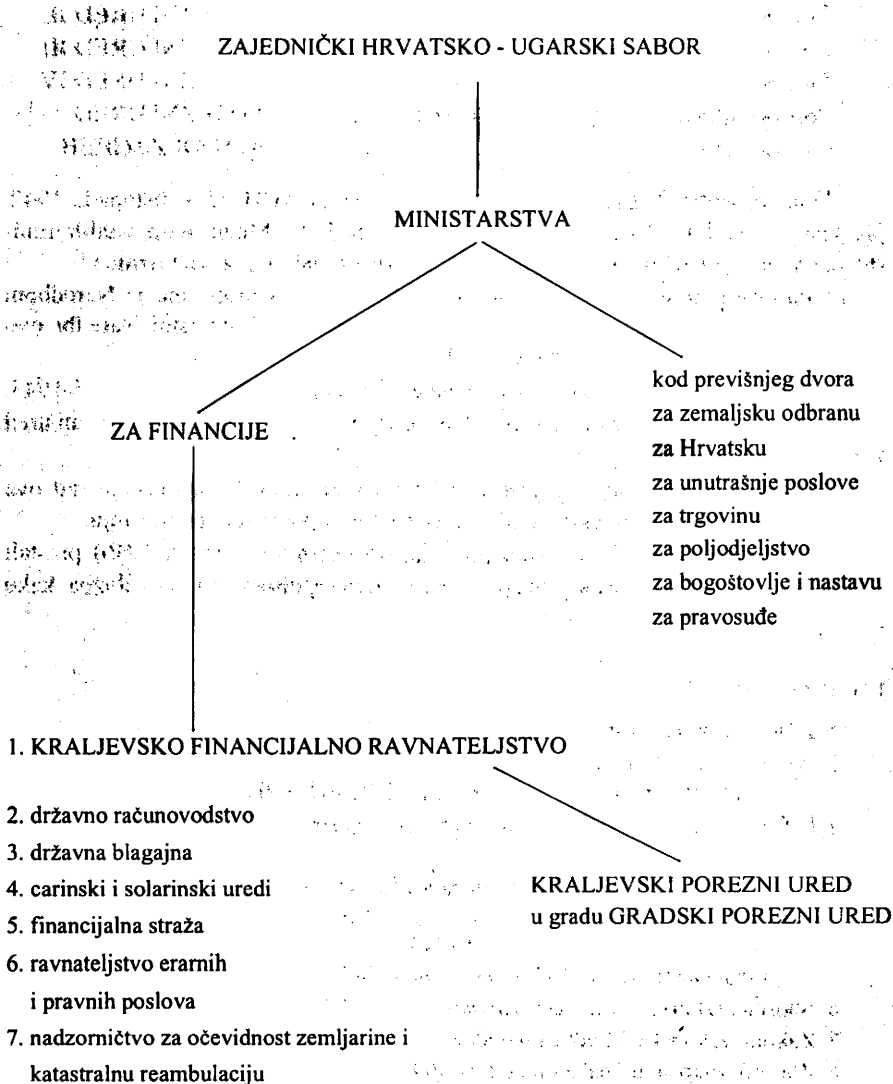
ZAJEDNIČKI HRVATSKO - UGARSKI SABOR

MINISTARSTVA

ZA FINANCIJE

kod previšnjeg dvora
za zemaljsku odbranu
za Hrvatsku
za unutrašnje poslove
za trgovinu
za poljodjeljstvo
za bogoštovlje i nastavu
za pravosuđe

1. KRALJEVSKO FINANCIJALNO RAVNATELJSTVO

2. državno računovodstvo
3. državna blagajna
4. carinski i solarinski uredi
5. financijalna straža
6. ravnateljstvo erarnih i pravnih poslova
7. nadzorničtvo za očevidnost zemljarine i katastralnu reambulaciju

KRALJEVSKI POREZNI URED
u gradu GRADSKI POREZNI URED